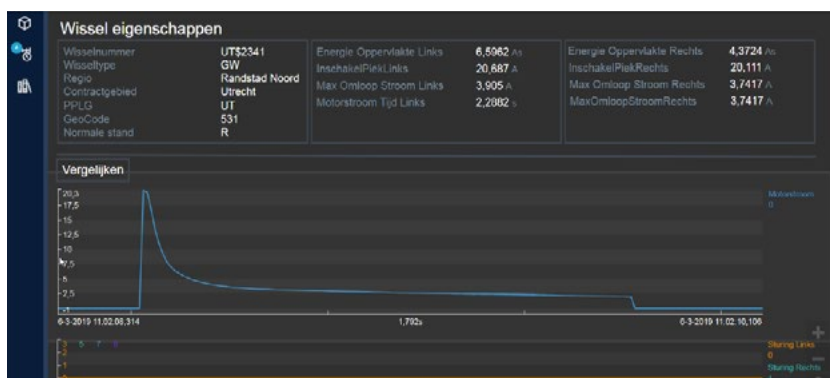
Wissel eigenschappen

| | |
|---|---|
| Wisselnummer | UT$2341 |
| Wisseltype | GW |
| Regio | Randstad Noord |
| Contractgebied | Utrecht |
| PPLG | UT |
| GeoCode | 531 |
| Normale stand | R |

| | |
|---|---|
| Energie Oppervlakte Links | 6,5962 As |
| InschakelPiekLinks | 20,687 A |
| Max Omloop Stroom Links | 3,905 A |
| Motorstroom Tijd Links | 2,2882 s |

| | |
|---|---|
| Energie Oppervlakte Rechts | 4,3724 As |
| InschakelPiekRechts | 20,111 A |
| Max Omloop Stroom Rechts | 3,7417 A |
| MaxOmloopStroomRechts | 3,7417 A |

Vergelijken

20,3
17,5
15
12,5
10
7,5
5
2,5
0

Motorstroom
0

6-3-2019 11:02:08,314
1,792s
6-3-2019 11:02:10,106

3 5 7 9
2
1

Sturing Links
0
Sturing Rechts